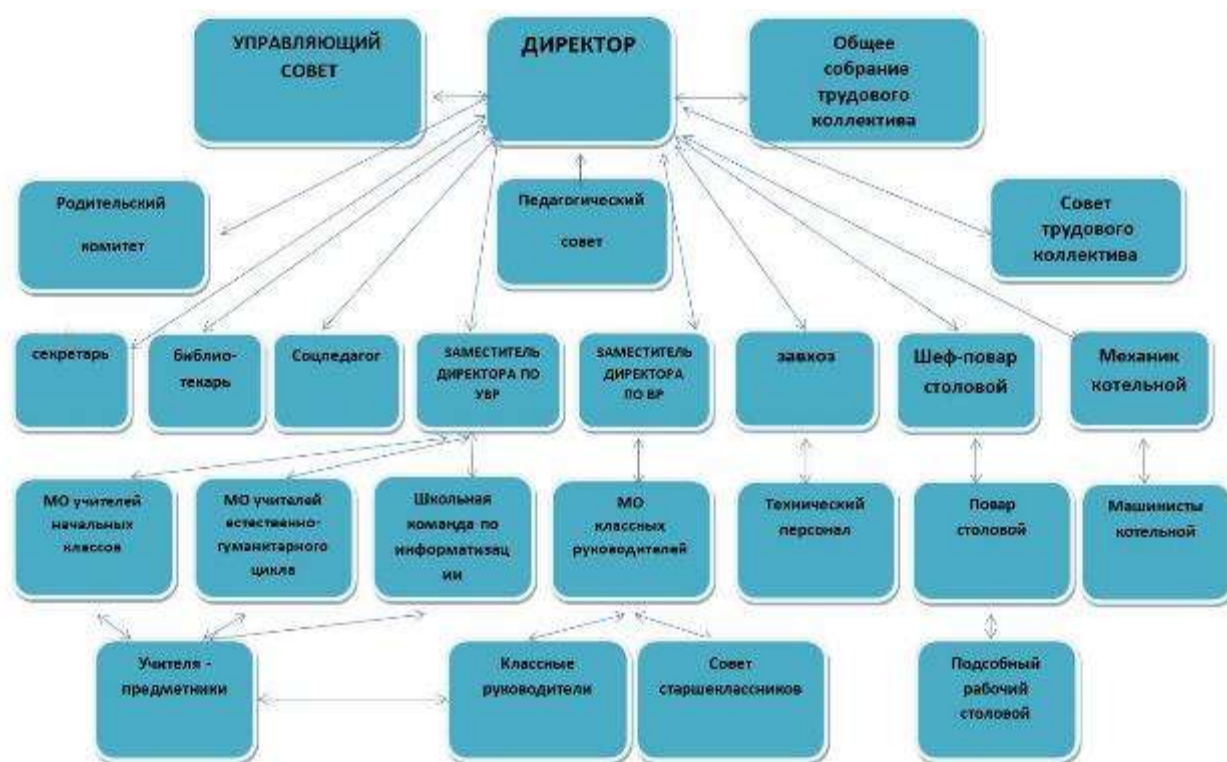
УПРАВЛЯЮЩИЙ СОВЕТ

ДИРЕКТОР

Общее собрание трудового коллектива

Родительский комитет

Педагогический совет

Совет трудового коллектива

секретарь

библиотекарь

Соцпедагог

ЗАМЕСТИТЕЛЬ ДИРЕКТОРА ПО УВР

ЗАМЕСТИТЕЛЬ ДИРЕКТОРА ПО ВР

завхоз

Шеф-повар столовой

Механик котельной

МО учителей начальных классов

МО учителей естественно-гуманитарного цикла

Школьная команда по информатизации

МО классных руководителей

Технический персонал

Повар столовой

Машинисты котельной

Учителя - предметники

Классные руководители

Совет старшеклассников

Подсобный рабочий столовой